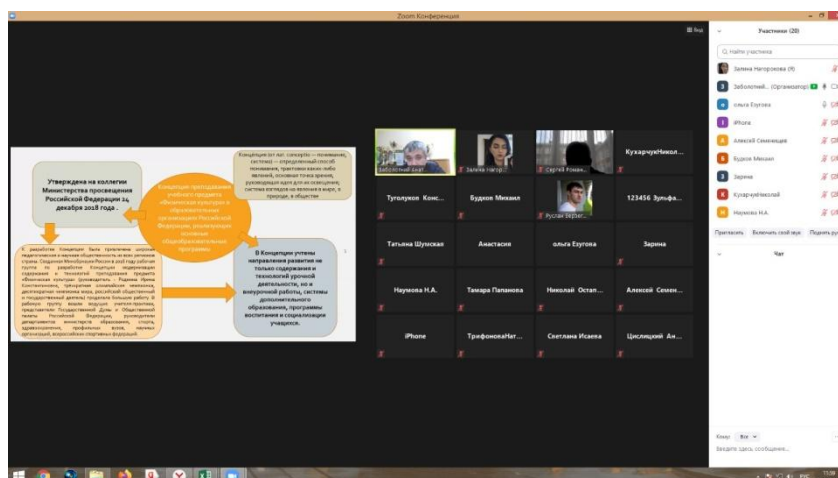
Zoom Конференция

Вид

Участники (20)

Найти участника

Залина Нагорокова (Я)
Заболотный... (Организатор)
ольга Езугова
iPhone
Алексей Семенищев
Будков Михаил
Зарина
КухарчукНиколай
Наумова Н.А.

Пригласить
Включить свой звук
Поднять ру

Чат

Кому: Все
Введите здесь сообщение...

Утверждена на коллегии Министерства просвещения Российской Федерации 24 декабря 2018 года .

Концепция преподавания учебного предмета «Физическая культура» в образовательных организациях Российской Федерации, реализующих основные общеобразовательные программы

Концепция (от лат. conceptio — понимание, система) — определённый способ понимания, трактовки каких-либо явлений, основная точка зрения, руководящая идея для их освещения; система взглядов на явления в мире, в природе, в обществе

В разработке Концепции были привлечены широкие педагогические и научная общественность из всех регионов страны. Создание Минобрнауки России в 2018 году рабочая группа по разработке Концепции модернизации содержания и технологий преподавания предмета «Физическая культура» (руководитель – Родина Ирина Константиновна, трехкратная олимпийская чемпионка, десятикратная чемпионка мира, российский общественный и государственный деятель) проделала большую работу. В рабочую группу вошли ведущие учителя-практики, представители Государственной Думы и Общественной палаты Российской Федерации, руководители департаментов министерств образования, спорта, здравоохранения, профильных вузов, научных организаций, всероссийских спортивных федераций.

В Концепции учтены направления развития не только содержания и технологий урочной деятельности, но и внеурочной работы, системы дополнительного образования, программы воспитания и социализации учащихся.

Заболотный Анат...
Залина Нагор...
Сергей Роман...
КухарчукНикол...
Туголуков Конс...
Будков Михаил
Руслан Берзег...
123456 Зульфа...
Татьяна Шунская
Анастасия
ольга Езугова
Зарина
Наумова Н.А.
Тамара Папанова
Николай Остап...
Алексей Семен...
iPhone
ТрифоноваНат...
Светлана Исаева
Цислицкий Ан...